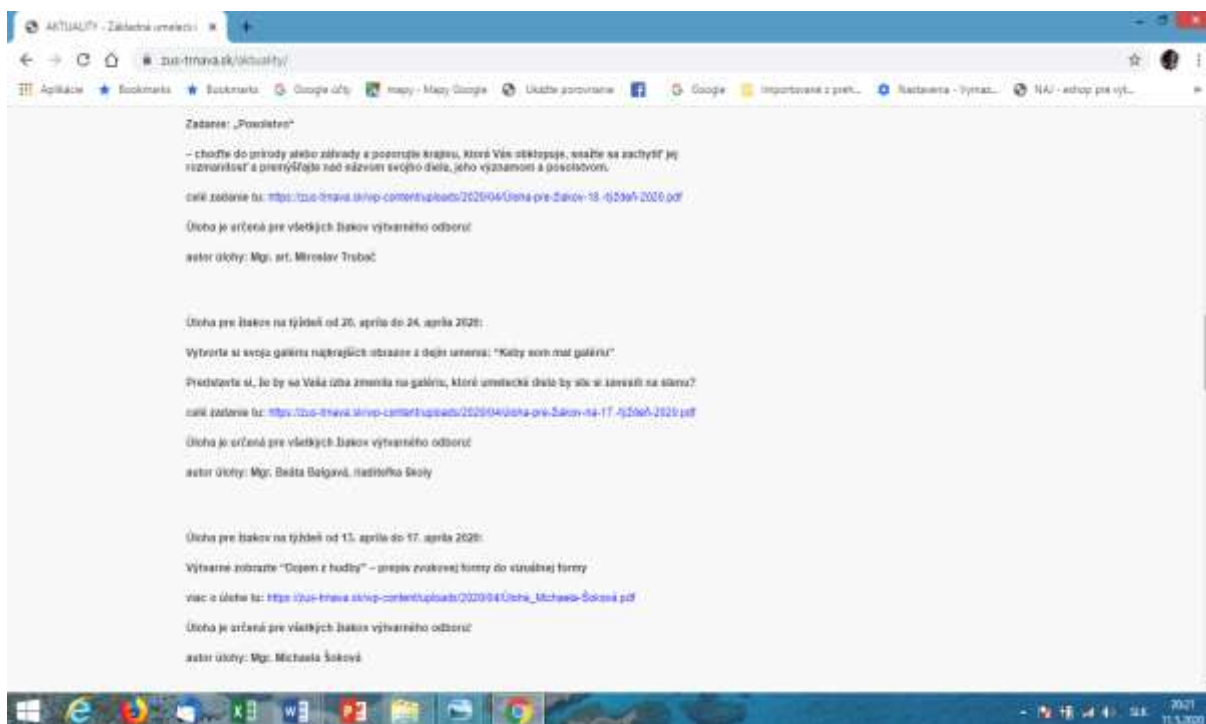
AKTUALITY - Základná umelecká ×

zus-trnava.sk/aktuality/

Aplikácie Bookmarks Bookmarks Google účty mapy - Mapy Google Uložte porovnanie Google Importované z preh... Nastavenia - Vymaz... NAJ - eshop pre vyt...

Zadanie: „Posolstvo“

– choďte do prírody alebo záhrady a pozorujte krajinu, ktorá Vás obklopuje, snažte sa zachytiť jej rozmanitosť a premýšľajte nad názvom svojho diela, jeho významom a posolstvom.

celé zadanie tu: https://zus-trnava.sk/wp-content/uploads/2020/04/Uloha-pre-žiakov-18.-týždeň-2020.pdf

Úloha je určená pre všetkých žiakov výtvarného odboru!

autor úlohy: Mgr. art. Miroslav Trobač

Úloha pre žiakov na týždeň od 20. apríla do 24. apríla 2020:

Vytvorte si svoju galériu najkrajších obrazov z dejín umenia: "Keby som mal galériu"

Predstavte si, že by sa Vaša izba zmenila na galériu, ktoré umelecké diela by ste si zavesili na stenu?

celé zadanie tu: https://zus-trnava.sk/wp-content/uploads/2020/04/Uloha-pre-žiakov-na-17.-týždeň-2020.pdf

Úloha je určená pre všetkých žiakov výtvarného odboru!

autor úlohy: Mgr. Beáta Balgavá, riaditeľka školy

Úloha pre žiakov na týždeň od 13. apríla do 17. apríla 2020:

Výtvarne zobrazte "Dojem z hudby" – prepis zvukovej formy do vizuálnej formy

viac o úlohe tu: https://zus-trnava.sk/wp-content/uploads/2020/04/Uloha_Michaela-Šoková.pdf

Úloha je určená pre všetkých žiakov výtvarného odboru!

autor úlohy: Mgr. Michaela Šoková

SK 20:21 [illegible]